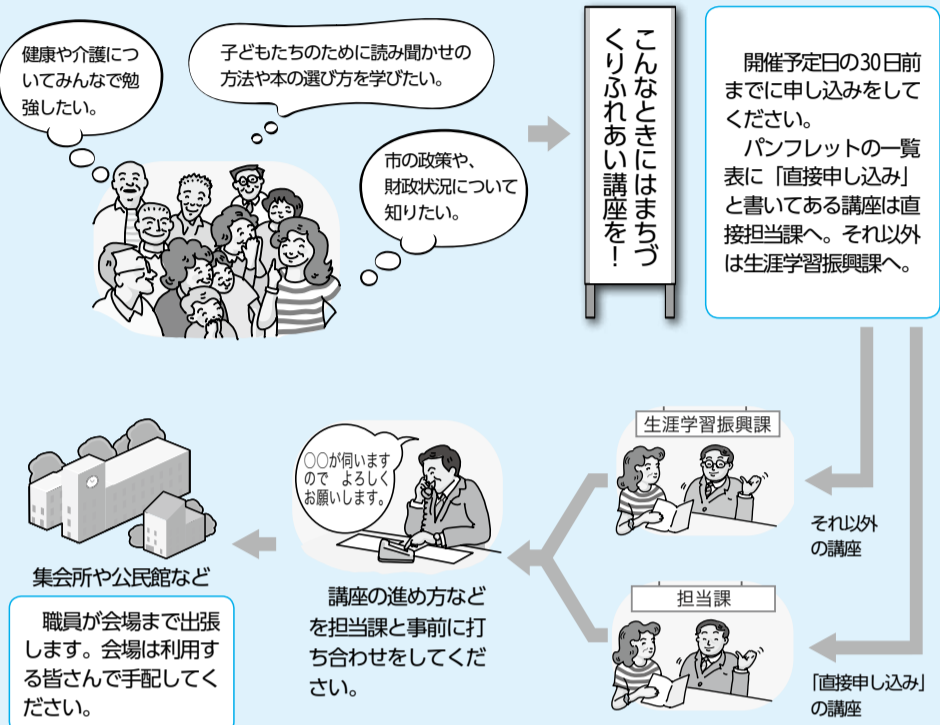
健康や介護についてみんなで勉強したい。

子どもたちのために読み聞かせの方法や本の選び方を学びたい。

市の政策や、財政状況について知りたい。

こんなときにはまちづくりふれあい講座を！

開催予定日の30日前までに申し込みをしてください。
パンフレットの一覧表に「直接申し込み」と書いてある講座は直接担当課へ。それ以外は生涯学習振興課へ。

生涯学習振興課

それ以外の講座

担当課

「直接申し込み」の講座

○○が伺いますので　よろしくお願いします。

講座の進め方などを担当課と事前に打ち合わせをしてください。

集会所や公民館など

職員が会場まで出張します。会場は利用する皆さんで手配してください。